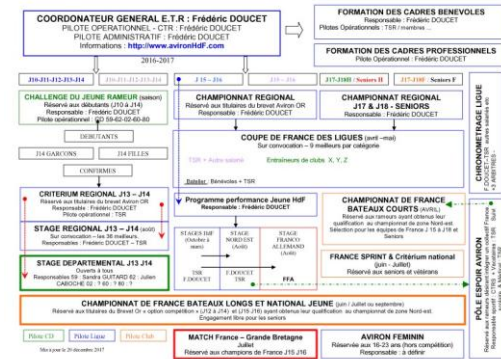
COORDONATEUR GENERAL E.T.R : Frédéric DOUCET
PILOTE OPERATIONNEL - CTR : Frédéric DOUCET
PILOTE ADMINISTRATIF : Frédéric DOUCET
Informations : http://www.avironHdF.com

2016-2017

FORMATION DES CADRES BENEVOLES
Responsable : Frédéric DOUCET
Pilotes Opérationnels : TSR / membres ...

FORMATION DES CADRES PROFESSIONNELS
Pilote opérationnel : Frédéric DOUCET

J10-J11-J12-J13-J14 | J10-J11-J12-J13-J14 | J15 - J16 | J15-J16 | J17-J18H / Seniors H | J17-J18F / Seniors F

CHALLENGE DU JEUNE RAMEUR (saison)
Réservé aux débutants (J10 à J14)
Responsable : Frédéric DOUCET
Pilote opérationnel : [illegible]

DEBUTANTS

J14 GARCONS | J14 FILLES

CONFIRMES

CRITERIUM REGIONAL J13 – J14
Réservé aux titulaires du brevet Aviron OR
Responsable : Frédéric DOUCET
Pilote opérationnel : TSR

STAGE REGIONAL J13 – J14 (avril)
Sur convocation – les 36 meilleurs
Responsables : Frédéric DOUCET – TSR

STAGE DEPARTEMENTAL J13 J14
Ouverts à tous
Responsables 59 : Sandra GUITARD 62 : Julien CABOCHE 02 : 7 60 : 7 80 : ?

CHAMPIONNAT REGIONAL
Réservé aux titulaires du brevet Aviron OR
Responsable : Frédéric DOUCET

CHAMPIONNAT REGIONAL
J17 & J18 - SENIORS
Responsable : Frédéric DOUCET

COUPE DE FRANCE DES LIGUES (avril –mai)
Sur convocation – 9 meilleurs par catégorie

TSR + Autre salarié
Entraineurs de clubs X, Y, Z

Bateliers : Bénévoles + TSR

Programme performance Jeune HdF
Responsable : Frédéric DOUCET

STAGES HdF (Octobre à mars)
STAGE NORD EST (Avril)
STAGE FRANCO ALLEMAND (Avril)

TSR
F.DOUCET
F.DOUCET TSR
FFA

CHAMPIONNAT DE FRANCE BATEAUX COURTS (AVRIL)
Réservé aux rameurs ayant obtenue leur qualification au championnat de zone Nord-est
Sélection pour les équipes de France J 15 & J18 et Seniors

FRANCE SPRINT & Critérium national (juin - Juillet)
Réservé aux seniors et vétérans

CHRONOMETRAGE LIGUE
F.DOUCET – TSR – autres volontaires + 3 ARBITRES

PÔLE ESPOIR AVIRON
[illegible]

CHAMPIONNAT DE FRANCE BATEAUX LONGS ET NATIONAL JEUNE (juin / Juillet ou septembre)
Réservé aux titulaires du Brevet Or + option compétition « (J12 à J14) et (J15 J16) ayant obtenu leur qualification au championnat de zone Nord-est.
Engagement libre pour les seniors

Pilote CD | Pilote Ligue | Pilote Club

MATCH France – Grande Bretagne (Juillet)
Réservé aux champions de France J15 J16

AVIRON FEMININ
Réservé aux 16-23 ans (hors compétition)
Responsable : à définir

Mis à jour le 20 décembre 2015